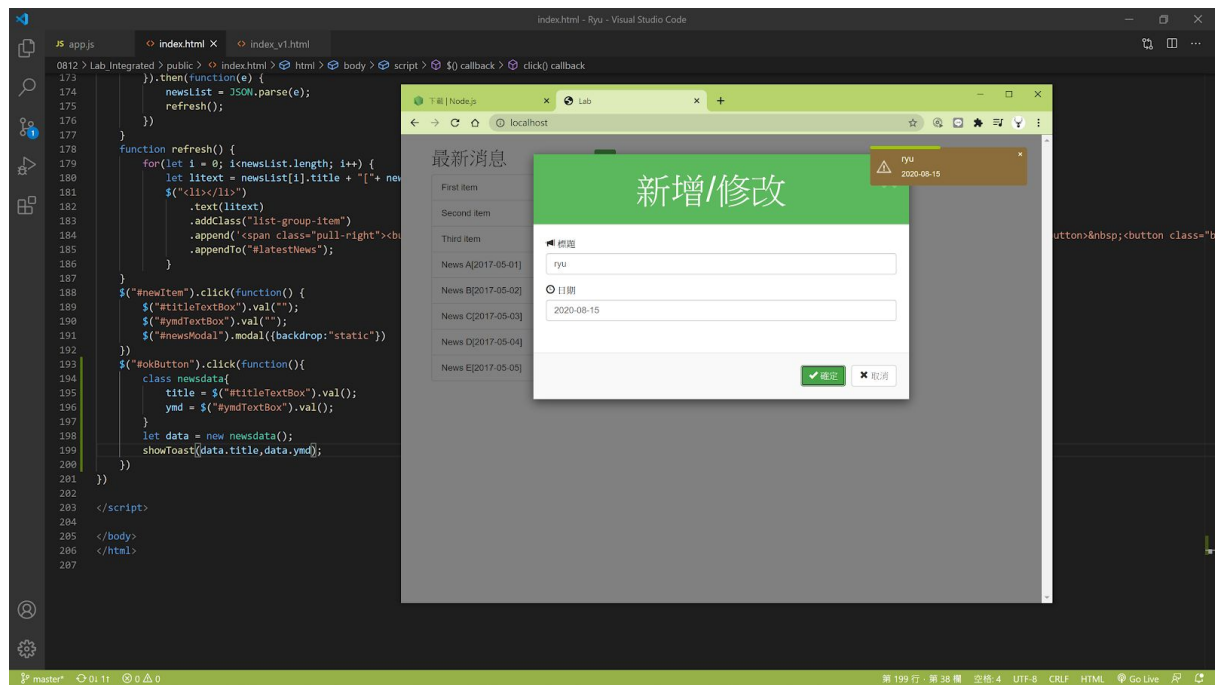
index.html - Ryu - Visual Studio Code

JS app.js   <> index.html ×   <> index_v1.html

0812 > Lab_Integrated > public > <> index.html > html > body > script > $() callback > click() callback

173 }).then(function(e) {
174 newsList = JSON.parse(e);
175 refresh();
176 })
177 }
178 function refresh() {
179 for(let i = 0; i<newsList.length; i++) {
180 let litext = newsList[i].title + "["+ new
181 $("<li></li>")
182 .text(litext)
183 .addClass("list-group-item")
184 .append('<span class="pull-right"><bu
185 .appendTo("#latestNews");
186 }
187 }
188 $("#newItem").click(function() {
189 $("#titleTextBox").val("");
190 $("#ymdTextBox").val("");
191 $("#newsModal").modal({backdrop:"static"})
192 })
193 $("#okButton").click(function(){
194 class newsdata{
195 title = $("#titleTextBox").val();
196 ymd = $("#ymdTextBox").val();
197 }
198 let data = new newsdata();
199 showToast(data.title,data.ymd);
200 })
201 })
202
203 </script>
204
205 </body>
206 </html>
207

utton>&nbsp;<button class="b

下載 | Node.js ×   Lab ×   +
localhost

最新消息
First item
Second item
Third item
News A[2017-05-01]
News B[2017-05-02]
News C[2017-05-03]
News D[2017-05-04]
News E[2017-05-05]

新增/修改
標題
ryu
日期
2020-08-15
確定   取消

ryu
2020-08-15

master* 0↓ 1↑ ⊗ 0 ⚠ 0   第 199 行，第 38 欄   空格: 4   UTF-8   CRLF   HTML   Go Live